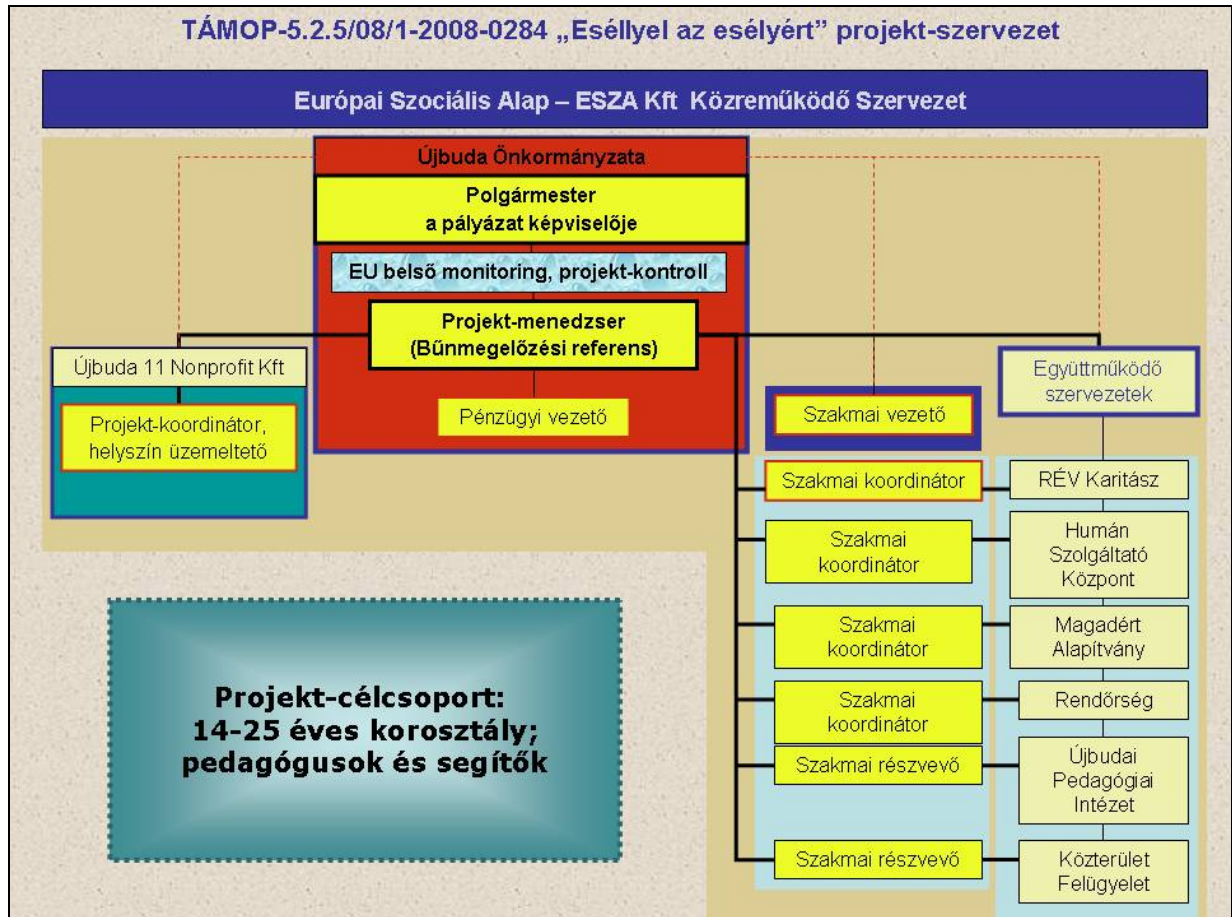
TÁMOP-5.2.5/08/1-2008-0284 „Eséllyel az esélyért" projekt-szervezet

Európai Szociális Alap – ESZA Kft Közreműködő Szervezet

Újbuda Önkormányzata

Polgármester
a pályázat képviselője

EU belső monitoring, projekt-kontroll

Projekt-menedzser
(Bűnmegelőzési referens)

Újbuda 11 Nonprofit Kft

Projekt-koordinátor, helyszín üzemeltető

Pénzügyi vezető

Szakmai vezető

Együttműködő szervezetek

Szakmai koordinátor

RÉV Karitász

Szakmai koordinátor

Humán Szolgáltató Központ

Szakmai koordinátor

Magadért Alapítvány

Szakmai koordinátor

Rendőrség

Szakmai résztvevő

Újbudai Pedagógiai Intézet

Szakmai résztvevő

Közterület Felügyelet

Projekt-célcsoport:
14-25 éves korosztály;
pedagógusok és segítők